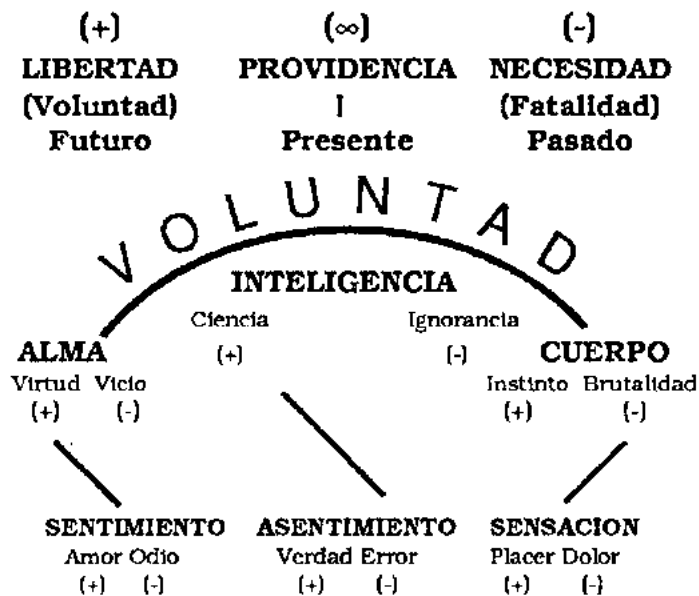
(+)
LIBERTAD
(Voluntad)
Futuro

(∞)
PROVIDENCIA
I
Presente

(-)
NECESIDAD
(Fatalidad)
Pasado

VOLUNTAD

INTELIGENCIA
Ciencia (+)
Ignorancia (-)

ALMA
Virtud (+) Vicio (-)

CUERPO
Instinto (+) Brutalidad (-)

SENTIMIENTO
Amor (+) Odio (-)

ASENTIMIENTO
Verdad (+) Error (-)

SENSACION
Placer (+) Dolor (-)